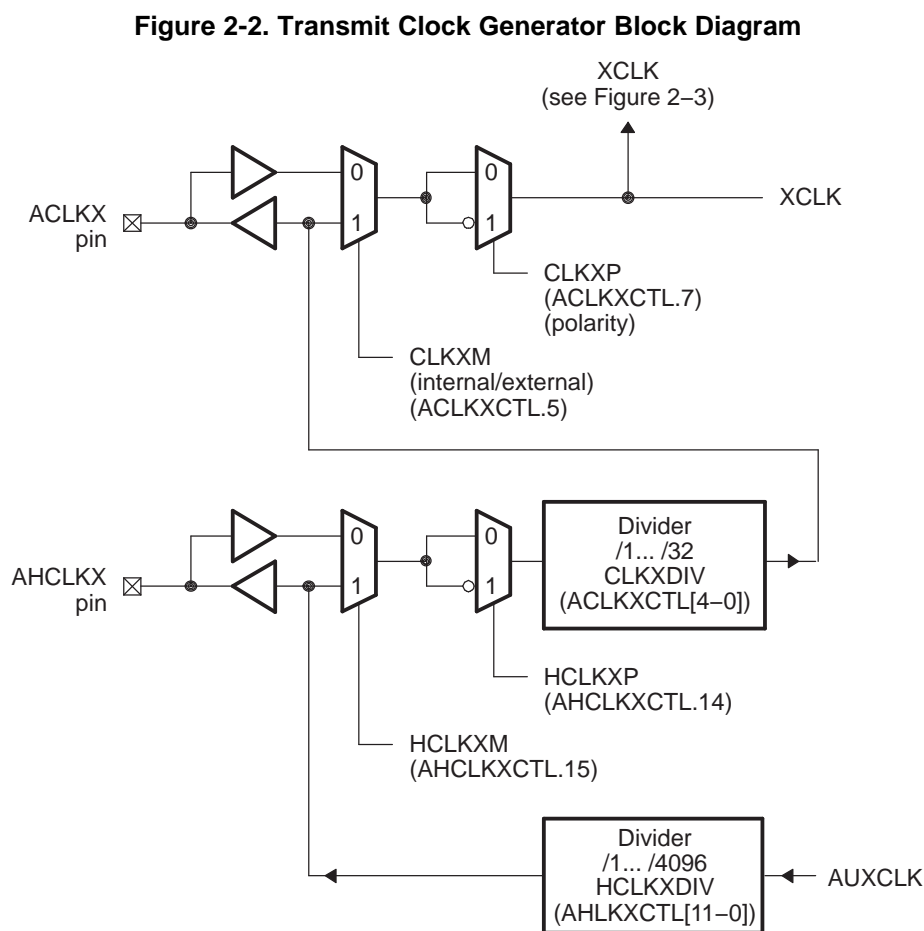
Figure 2-2. Transmit Clock Generator Block Diagram

XCLK
(see Figure 2−3)

ACLKX
pin

0
1

0
1

XCLK

CLKXP
(ACLKXCTL.7)
(polarity)

CLKXM
(internal/external)
(ACLKXCTL.5)

AHCLKX
pin

0
1

0
1

Divider
/1... /32
CLKXDIV
(ACLKXCTL[4−0])

HCLKXP
(AHCLKXCTL.14)

HCLKXM
(AHCLKXCTL.15)

Divider
/1... /4096
HCLKXDIV
(AHLKXCTL[11−0])

AUXCLK